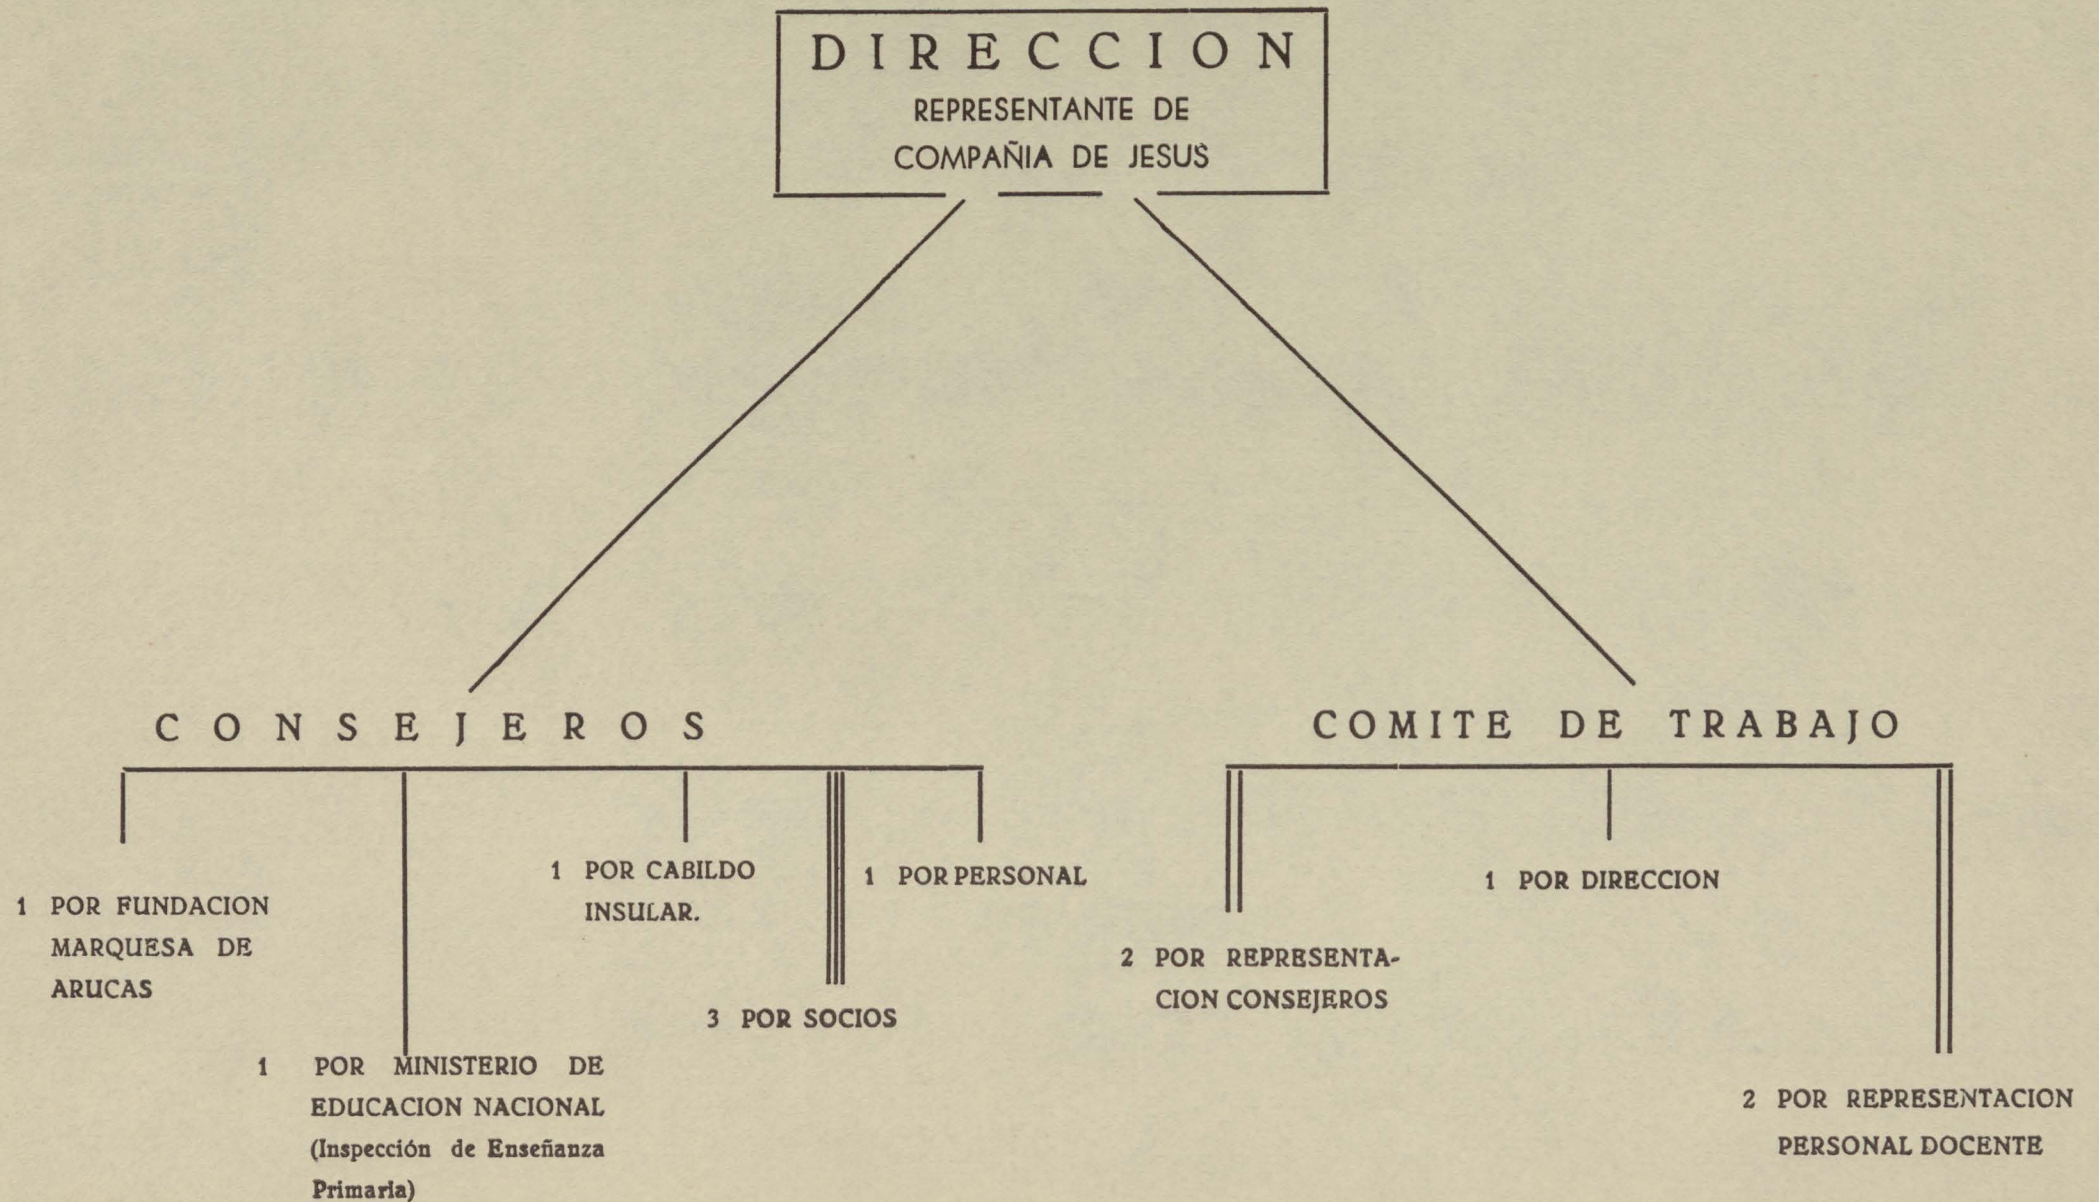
DIRECCION
REPRESENTANTE DE
COMPAÑIA DE JESUS

CONSEJEROS

1 POR FUNDACION MARQUESA DE ARUCAS

1 POR MINISTERIO DE EDUCACION NACIONAL (Inspección de Enseñanza Primaria)

1 POR CABILDO INSULAR.

3 POR SOCIOS

1 POR PERSONAL

COMITE DE TRABAJO

2 POR REPRESENTACION CONSEJEROS

1 POR DIRECCION

2 POR REPRESENTACION PERSONAL DOCENTE